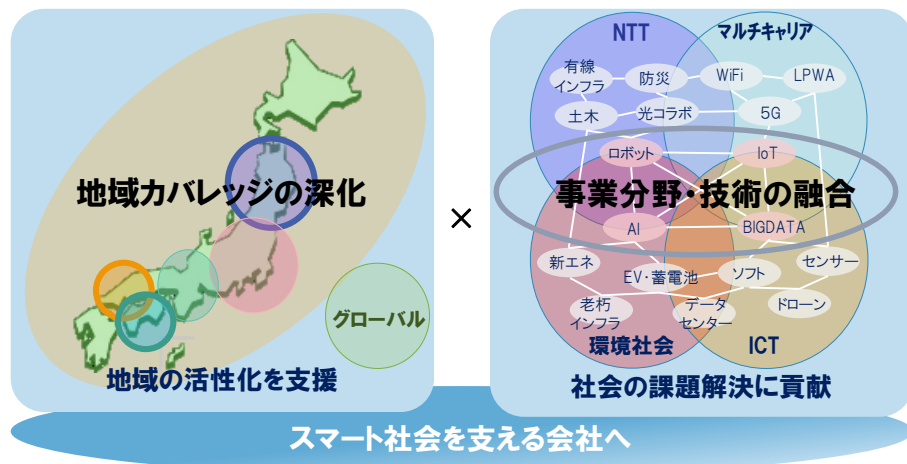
地域カバレッジの深化

グローバル

地域の活性化を支援

×

NTT

マルチキャリア

有線インフラ

防災

WiFi

LPWA

土木

光コラボ

5G

ロボット

IoT

事業分野・技術の融合

AI

BIGDATA

新エネ

EV・蓄電池

ソフト

センサー

老朽インフラ

データセンター

ドローン

環境社会

ICT

社会の課題解決に貢献

スマート社会を支える会社へ